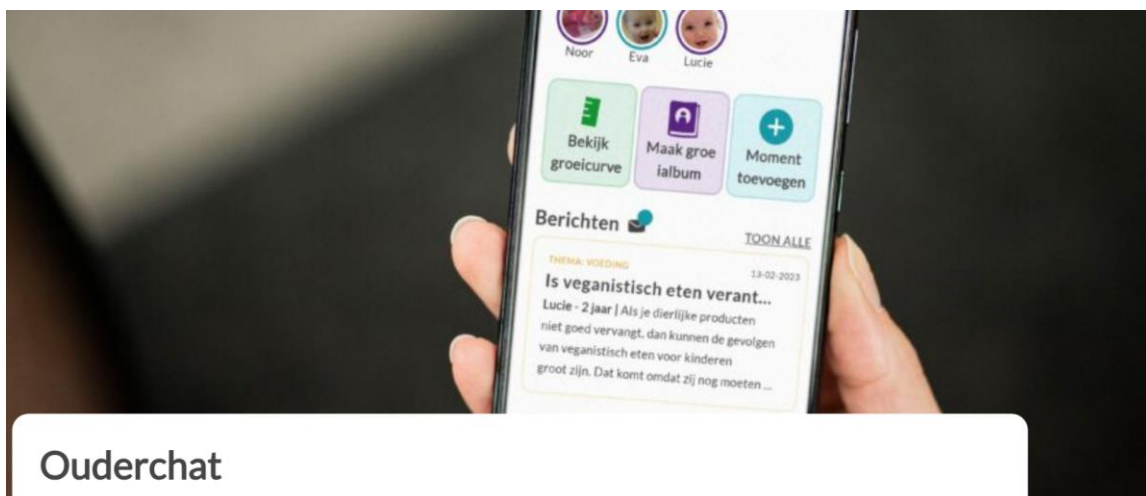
Noor Eva Lucie

Bekijk groeicurve

Maak groeialbum

Moment toevoegen

Berichten

TOON ALLE

THEMA: VOEDING

13-02-2023

Is veganistisch eten verant...

Lucie - 2 jaar | Als je dierlijke producten niet goed vervangt, dan kunnen de gevolgen van veganistisch eten voor kinderen groot zijn. Dat komt omdat zij nog moeten ...

Ouderchat